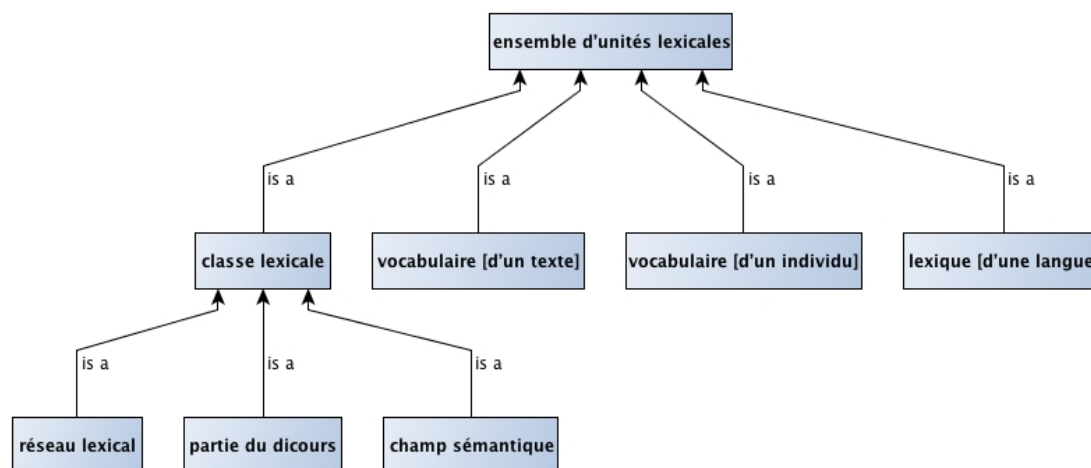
ensemble d'unités lexicales

is a

is a

is a

is a

classe lexicale

vocabulaire [d'un texte]

vocabulaire [d'un individu]

lexique [d'une langue

is a

is a

is a

réseau lexical

partie du dicours

champ sémantique